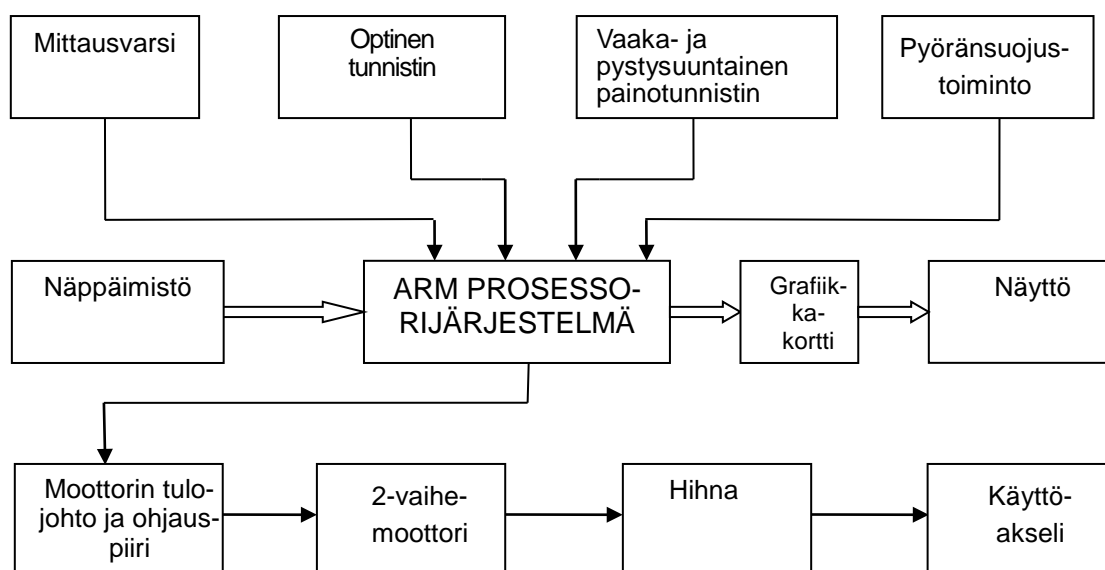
Mittausvarsi

Optinen tunnistin

Vaaka- ja pystysuuntainen painotunnistin

Pyöränsuojustoiminto

Näppäimistö

ARM PROSESSORIJÄRJESTELMÄ

Grafiikkakortti

Näyttö

Moottorin tulojohto ja ohjauspiiri

2-vaihemoottori

Hihna

Käyttöakseli